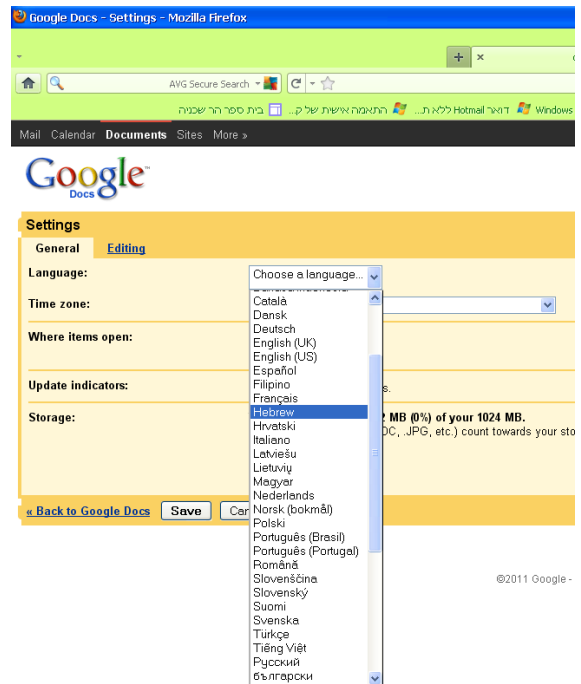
Google Docs - Settings - Mozilla Firefox

+ ×

AVG Secure Search

Windows דואר Hotmail ללא ת... התאמה אישית של ק... בית ספר הר שכניה

Mail Calendar Documents Sites More »

Google Docs

Settings

General Editing

Language: Choose a language...

Time zone:

Where items open:

Update indicators:

Storage:

Català
Dansk
Deutsch
English (UK)
English (US)
Español
Filipino
Français
Hebrew
Hrvatski
Italiano
Latviešu
Lietuvių
Magyar
Nederlands
Norsk (bokmål)
Polski
Português (Brasil)
Português (Portugal)
Română
Slovenščina
Slovenský
Suomi
Svenska
Türkçe
Tiếng Việt
Русский
български

s.

2 MB (0%) of your 1024 MB.

OC, .JPG, etc.) count towards your sto

« Back to Google Docs Save Can

©2011 Google -